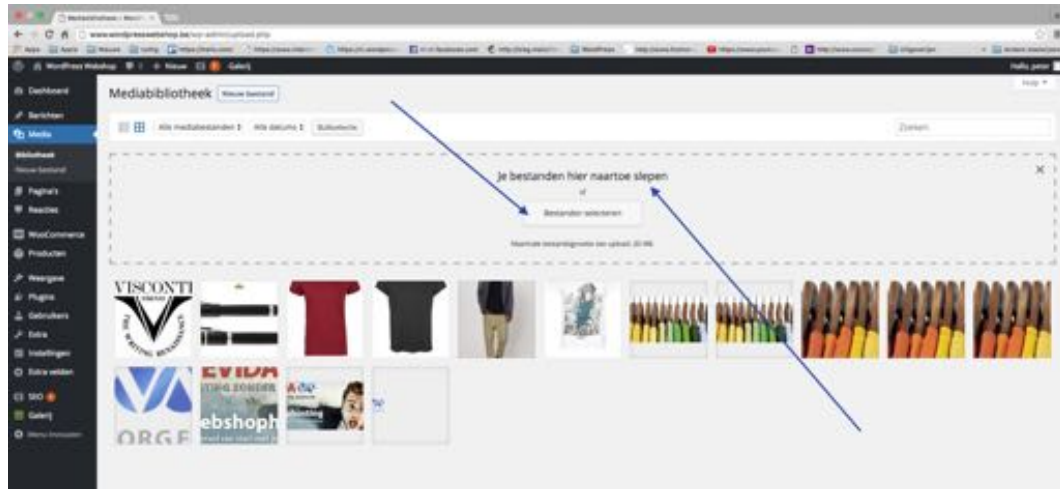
Mediabibliotheek ‹ WordP ×

www.wordpresswebshop.be/wp-admin/upload.php

WordPress Webshop  1  + Nieuw  Galerij  Hallo, peter

Dashboard
Berichten
Media
Bibliotheek
Nieuw bestand
Pagina's
Reacties
WooCommerce
Producten
Weergave
Plugins
Gebruikers
Extra
Instellingen
Extra velden
SEO
Galerij
Menu invouwen

Mediabibliotheek  Nieuw bestand

Hulp

Alle mediabestanden  Alle datums  Bulkselectie

Zoeken

Je bestanden hier naartoe slepen

of

Bestanden selecteren

Maximale bestandsgrootte bij upload: 20 MB.

VISCONTI

THE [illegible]

EVIDA

ebshop

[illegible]

ORGE